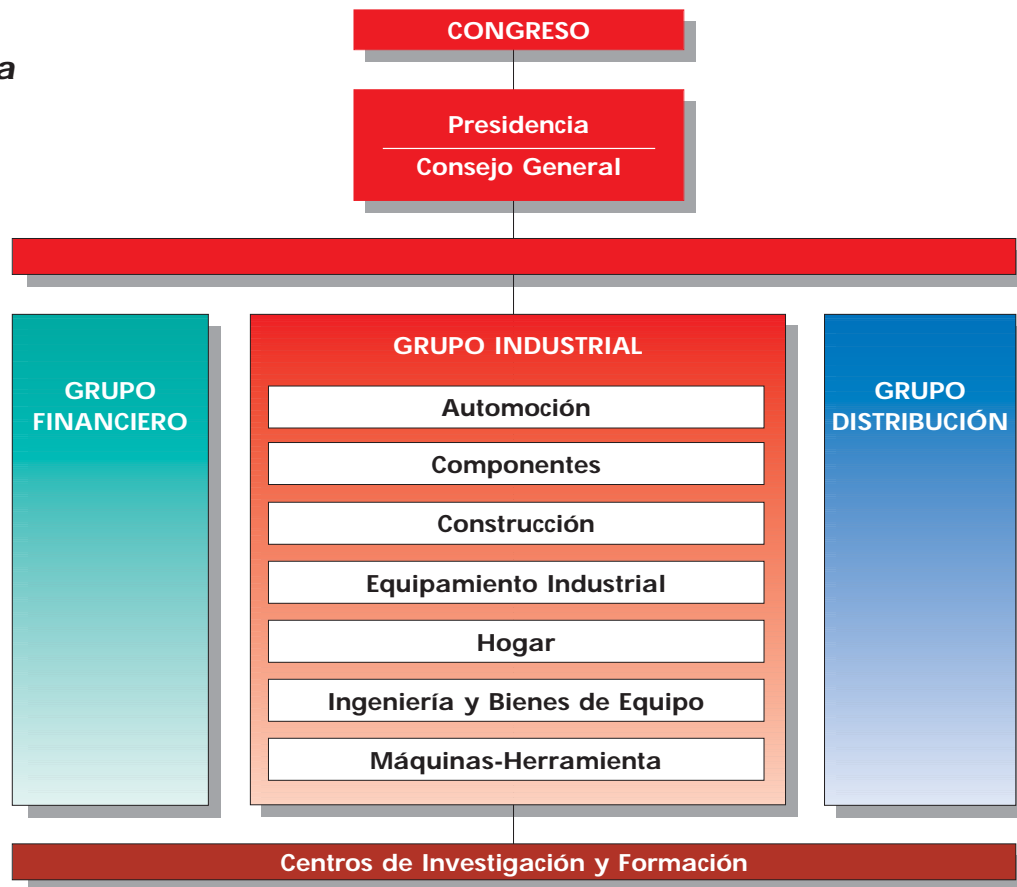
a

CONGRESO

Presidencia

Consejo General

GRUPO FINANCIERO

GRUPO INDUSTRIAL

Automoción

Componentes

Construcción

Equipamiento Industrial

Hogar

Ingeniería y Bienes de Equipo

Máquinas-Herramienta

GRUPO DISTRIBUCIÓN

Centros de Investigación y Formación